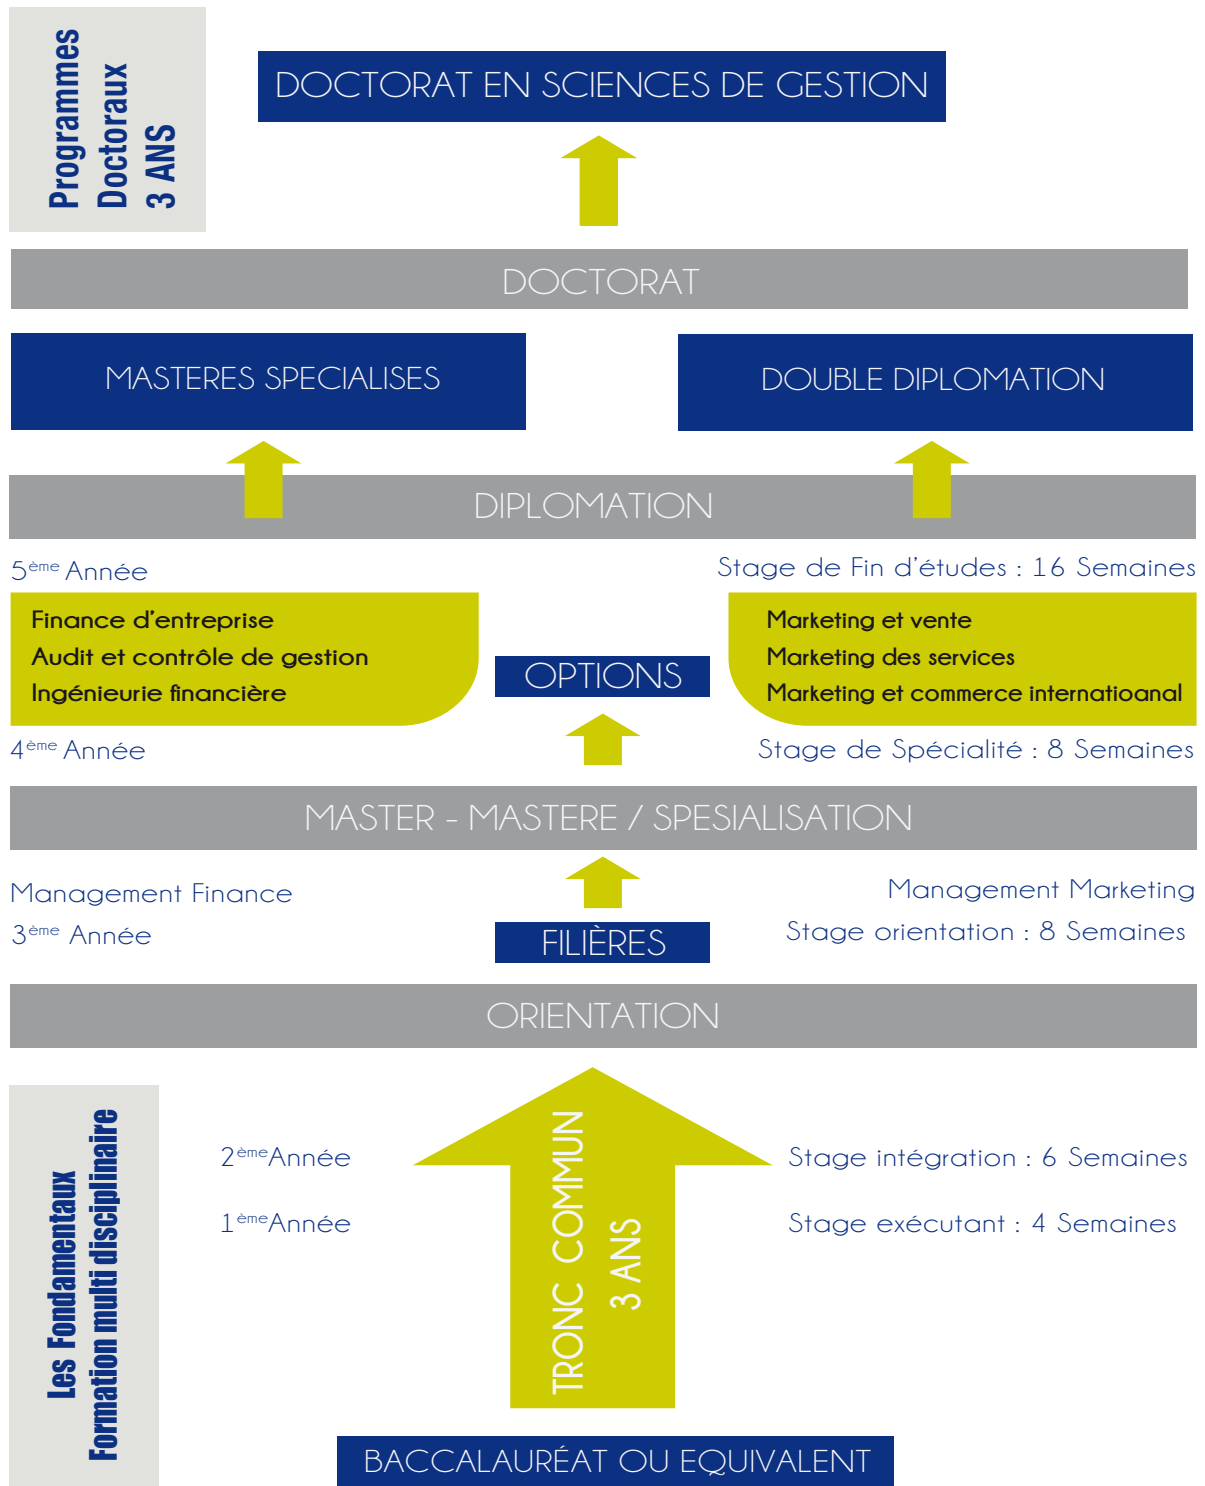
Programmes Doctoraux 3 ANS

DOCTORAT EN SCIENCES DE GESTION

DOCTORAT

MASTERES SPECIALISES

DOUBLE DIPLOMATION

DIPLOMATION

5ème Année

Stage de Fin d'études : 16 Semaines

Finance d'entreprise
Audit et contrôle de gestion
Ingénieurie financière

OPTIONS

Marketing et vente
Marketing des services
Marketing et commerce internatioanal

4ème Année

Stage de Spécialité : 8 Semaines

MASTER - MASTERE / SPESIALISATION

Management Finance

3ème Année

FILIÈRES

Management Marketing

Stage orientation : 8 Semaines

ORIENTATION

Les Fondamentaux
Formation multi disciplinaire

2èmeAnnée

1èmeAnnée

TRONC COMMUN 3 ANS

Stage intégration : 6 Semaines

Stage exécutant : 4 Semaines

BACCALAURÉAT OU EQUIVALENT